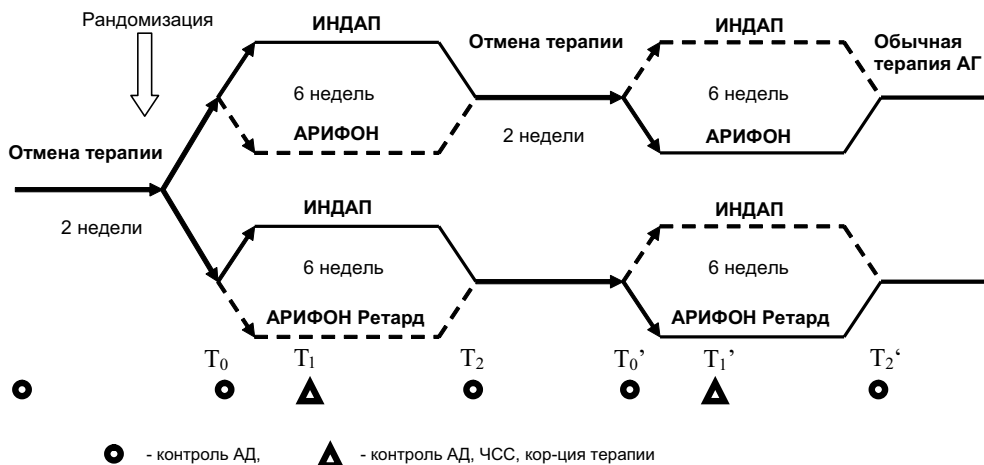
Рандомизация

ИНДАП

Отмена терапии

ИНДАП

Обычная терапия АГ

6 недель

6 недель

АРИФОН

2 недели

АРИФОН

Отмена терапии

2 недели

ИНДАП

ИНДАП

6 недель

6 недель

АРИФОН Ретард

АРИФОН Ретард

$T_0$ $T_1$ $T_2$ $T_0$' $T_1$' $T_2$'

- контроль АД, - контроль АД, ЧСС, кор-ция терапии